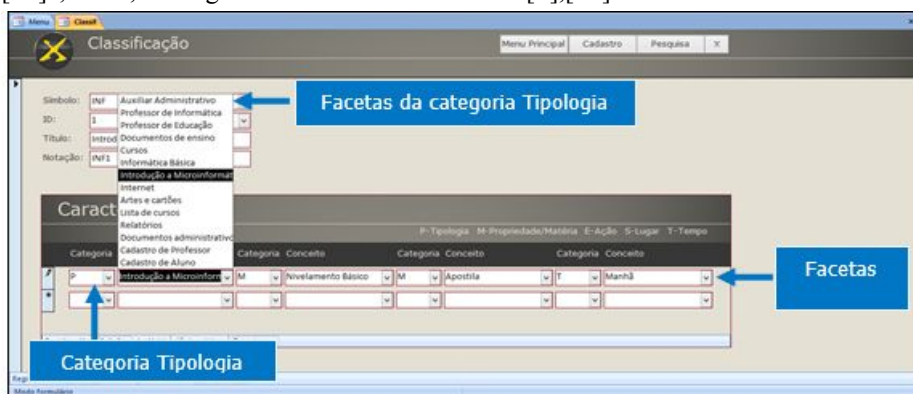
Menu | Classif

Classificação

Menu Principal | Cadastro | Pesquisa | X

Símbolo: INF
ID: 1
Título: Introd
Notação: INF1

Auxiliar Administrativo
Professor de Informática
Professor de Educação
Documentos de ensino
Cursos
Informática Básica
Introdução a Microinformát
Internet
Artes e cartões
Lista de cursos
Relatórios
Documentos administrativo
Cadastro de Professor
Cadastro de Aluno

Facetas da categoria Tipologia

Caract

P-Tipologia M-Propriedade/Matéria E-Ação S-Lugar T-Tempo

| Categoria | Conceito | Categoria | Conceito | Categoria | Conceito | Categoria | Conceito |
|---|---|---|---|---|---|---|---|
| P | Introdução a Microinform | M | Nivelamento Básico | M | Apostila | T | Manhã |
| | | | | | | | |

Facetas

Categoria Tipologia

Regi
Modo formulário